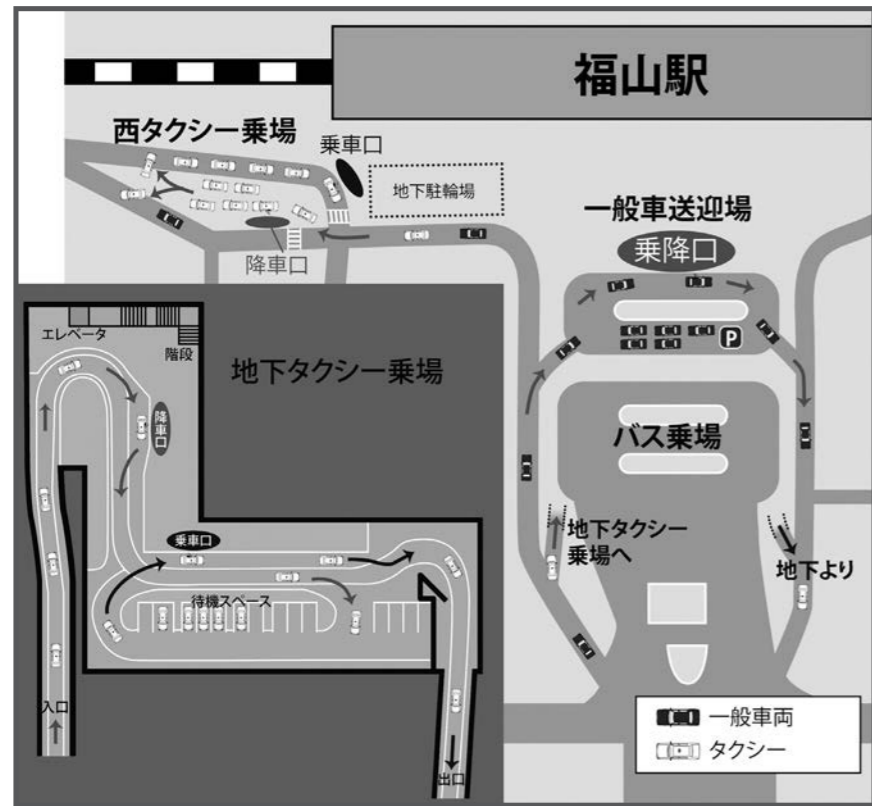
福山駅

西タクシー乗場

乗車口

地下駐輪場

降車口

一般車送迎場

乗降口

エレベータ

階段

地下タクシー乗場

降車口

バス乗場

乗車口

地下タクシー乗場へ

地下より

待機スペース

入口

出口

一般車両

タクシー